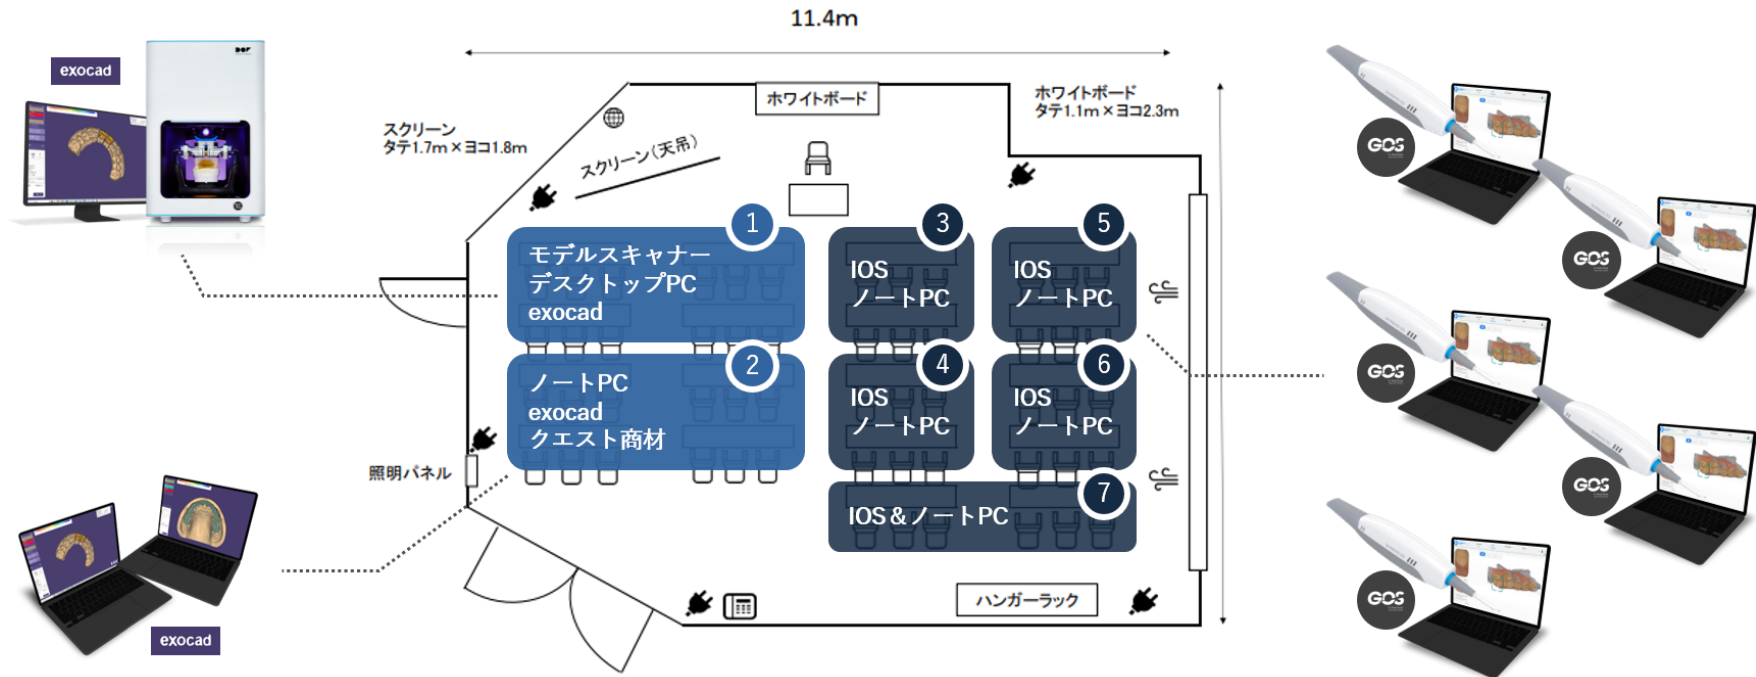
11.4m

exocad

スクリーン
タテ1.7m×ヨコ1.8m

ホワイトボード

ホワイトボード
タテ1.1m×ヨコ2.3m

スクリーン(天吊)

1
モデルスキャナー
デスクトップPC
exocad

2
ノートPC
exocad
クエスト商材

3
IOS
ノートPC

4
IOS
ノートPC

5
IOS
ノートPC

6
IOS
ノートPC

7
IOS&ノートPC

照明パネル

ハンガーラック

exocad

GOS
GOS
GOS
GOS
GOS